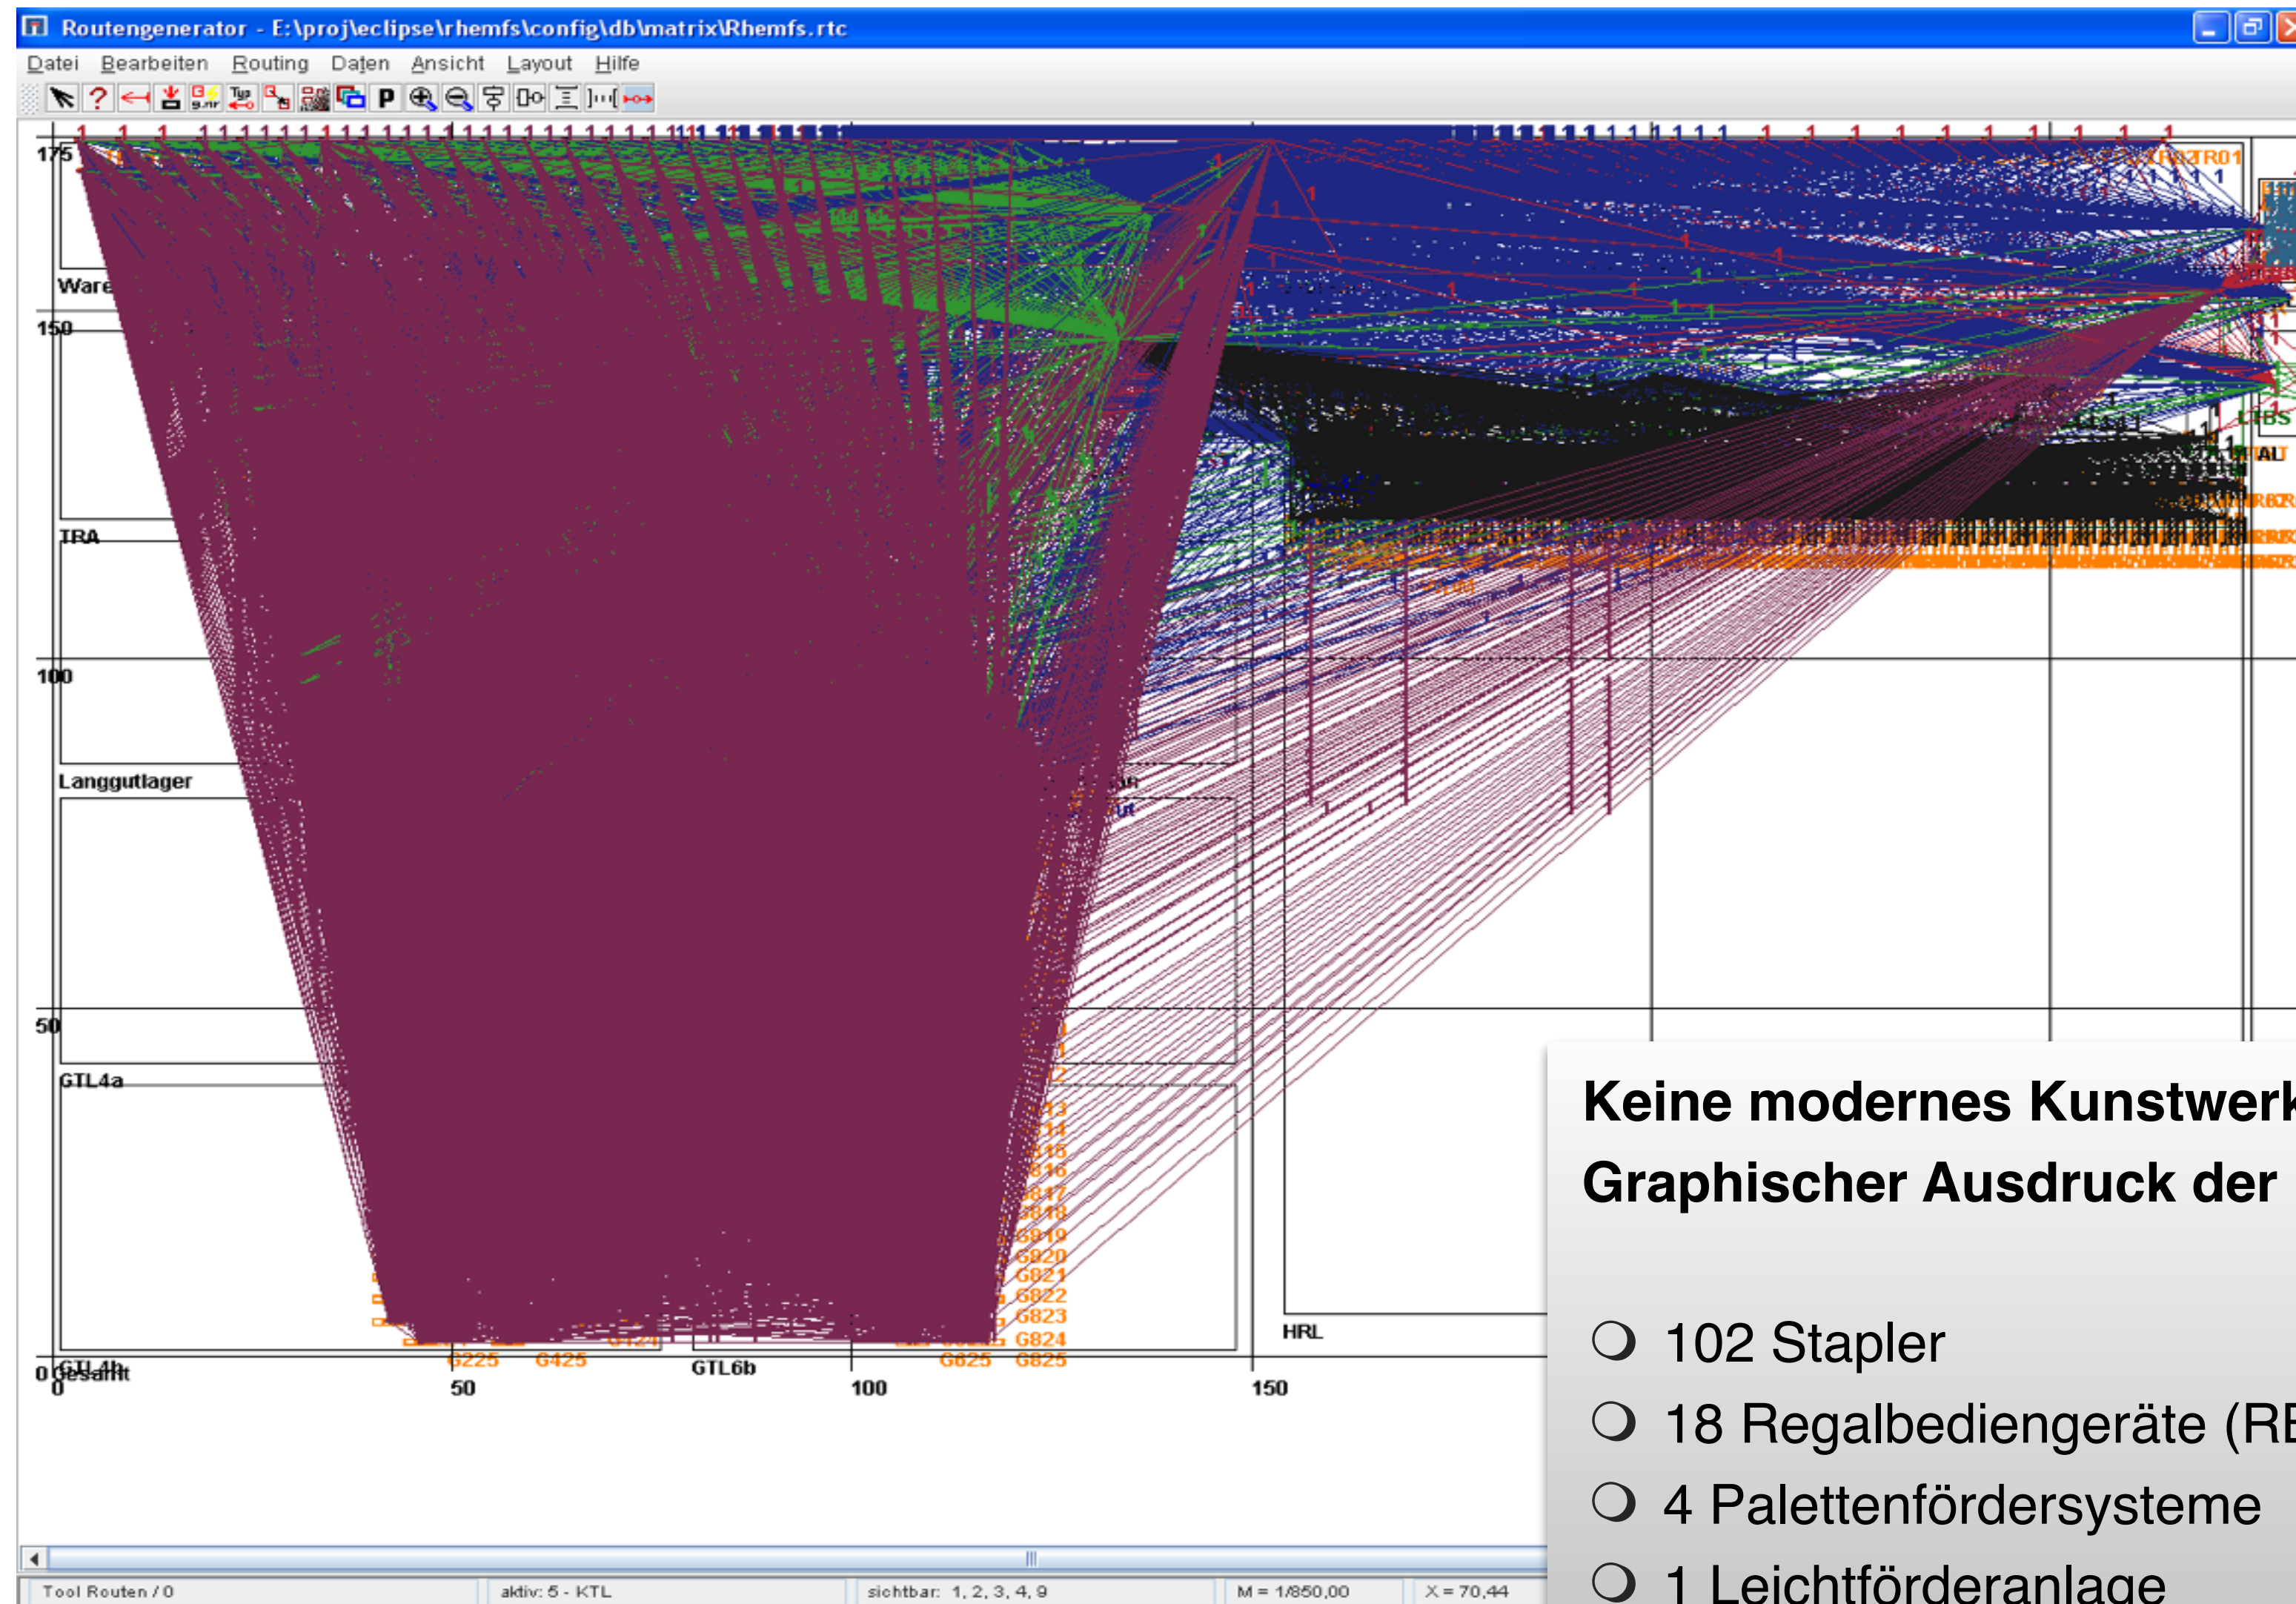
Routengenerator - E:\proj\eclipse\rhemfs\config\db\matrix\Rhemfs.rtc

Datei Bearbeiten Routing Daten Ansicht Layout Hilfe

175
Ware
150
TRA
100
Langgutlager
50
GTL4a
0 Gesamt
GTL4b
0
50
100
150
GTL6b
HRL
G225 G425 G825 G825
G820 G821 G822 G823 G824
AU

Keine modernes Kunstwerk
Graphischer Ausdruck der

❍ 102 Stapler
❍ 18 Regalbediengeräte (RB
❍ 4 Palettenfördersysteme
❍ 1 Leichtförderanlage

Tool Routen / 0 | aktiv: 5 - KTL | sichtbar: 1, 2, 3, 4, 9 | M = 1/850,00 | X = 70,44